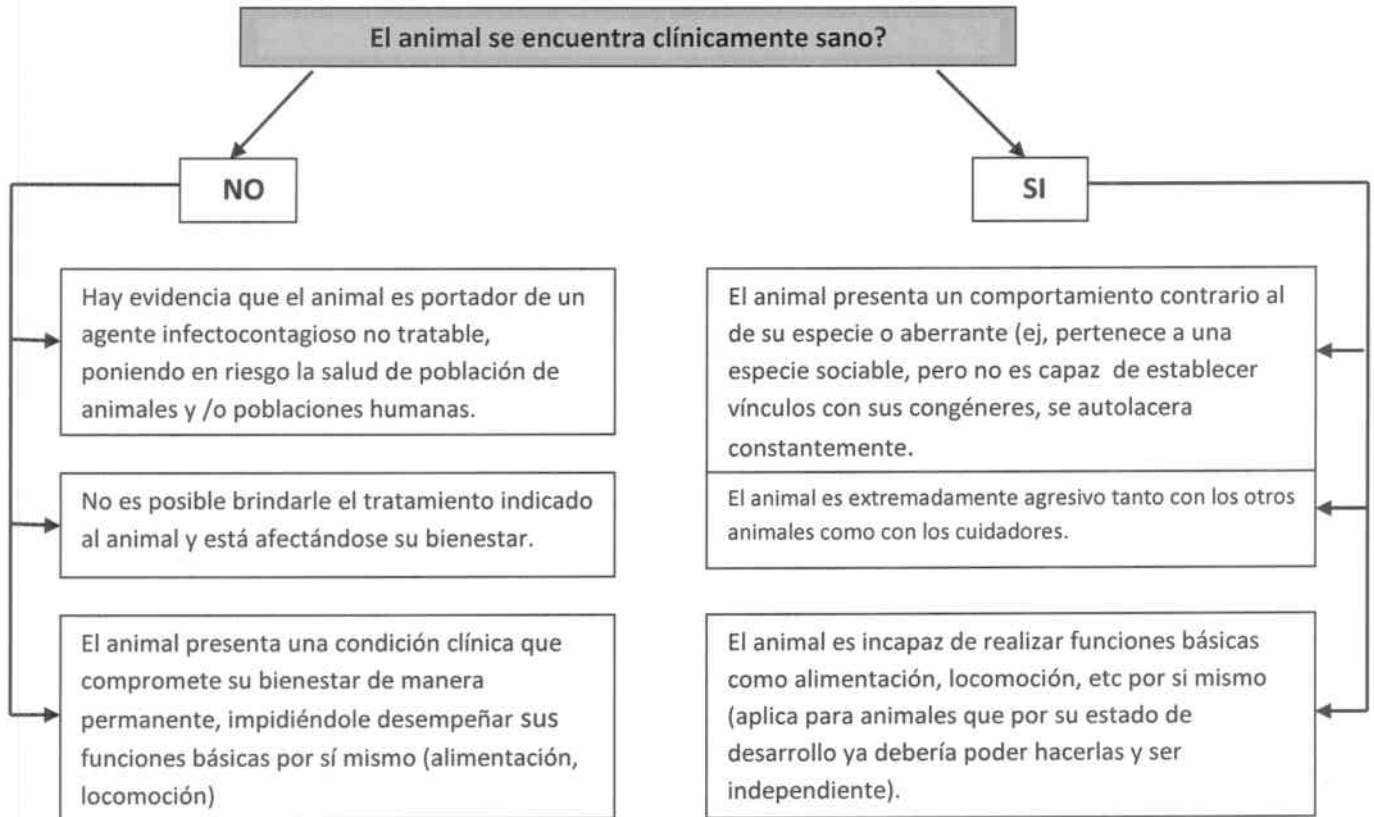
El animal se encuentra clínicamente sano?

NO

SI

Hay evidencia que el animal es portador de un agente infectocontagioso no tratable, poniendo en riesgo la salud de población de animales y /o poblaciones humanas.

No es posible brindarle el tratamiento indicado al animal y está afectándose su bienestar.

El animal presenta una condición clínica que compromete su bienestar de manera permanente, impidiéndole desempeñar sus funciones básicas por sí mismo (alimentación, locomoción)

El animal presenta un comportamiento contrario al de su especie o aberrante (ej, pertenece a una especie sociable, pero no es capaz de establecer vínculos con sus congéneres, se autolacera constantemente.

El animal es extremadamente agresivo tanto con los otros animales como con los cuidadores.

El animal es incapaz de realizar funciones básicas como alimentación, locomoción, etc por si mismo (aplica para animales que por su estado de desarrollo ya debería poder hacerlas y ser independiente).